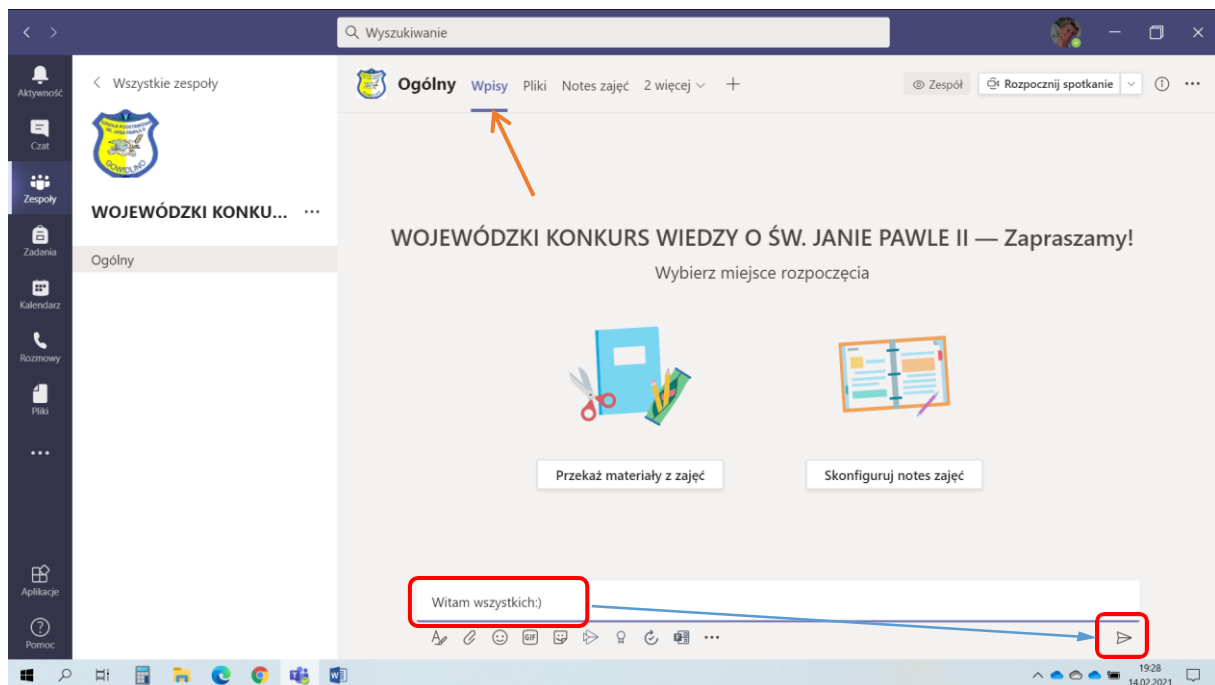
Wyszukiwanie

Aktywność
Czat
Zespoły
Zadania
Kalendarz
Rozmowy
Pliki
...
Aplikacje
Pomoc

Wszystkie zespoły

SZKOŁA PODSTAWOWA IM. JANA PAWŁA II GOWIDLINO

WOJEWÓDZKI KONKU... ...

Ogólny

Ogólny Wpisy Pliki Notes zajęć 2 więcej + Zespół Rozpocznij spotkanie

WOJEWÓDZKI KONKURS WIEDZY O ŚW. JANIE PAWLE II — Zapraszamy!

Wybierz miejsce rozpoczęcia

Przekaż materiały z zajęć

Skonfiguruj notes zajęć

Witam wszystkich:)

GIF

19:28
14.02.2021